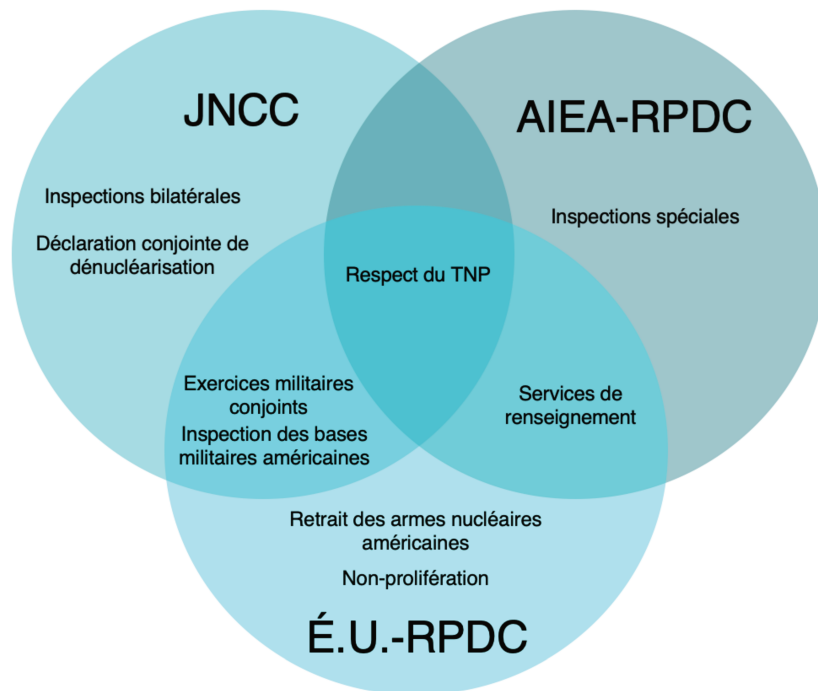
JNCC

AIEA-RPDC

Inspections bilatérales

Déclaration conjointe de dénucléarisation

Inspections spéciales

Respect du TNP

Exercices militaires conjoints

Inspection des bases militaires américaines

Services de renseignement

Retrait des armes nucléaires américaines

Non-prolifération

É.U.-RPDC